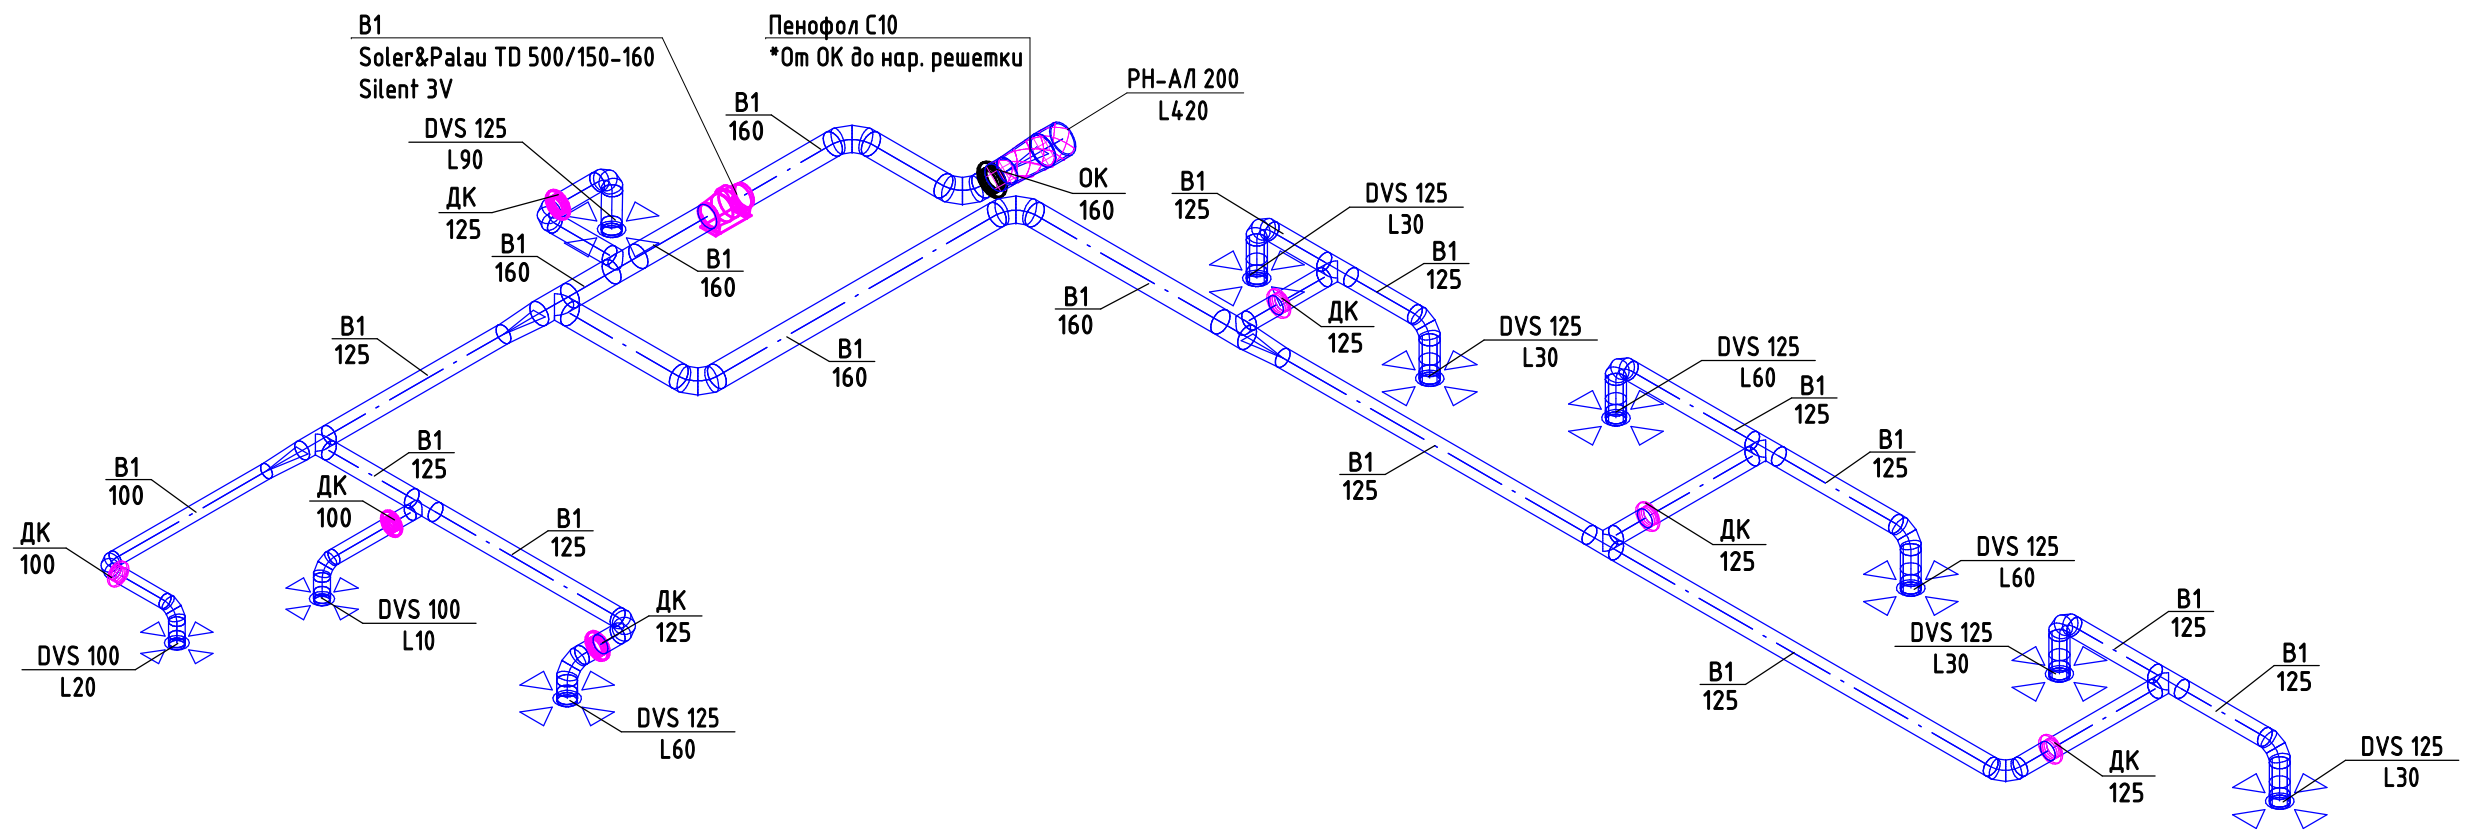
В1
Soler&Palau TD 500/150-160
Silent 3V

Пенофол С10
*От ОК до нар. решетки

РН-АЛ 200
L420

В1
160

DVS 125
L90

ДК
125

ОК
160

В1
125

DVS 125
L30

В1
160

В1
160

В1
125

В1
125

В1
160

ДК
125

DVS 125
L30

В1
160

DVS 125
L60

В1
125

В1
125

В1
125

В1
100

ДК
100

В1
125

ДК
125

ДК
100

В1
125

DVS 125
L60

ДК
125

DVS 100
L10

DVS 125
L30

В1
125

DVS 100
L20

В1
125

В1
125

DVS 125
L60

ДК
125

DVS 125
L30